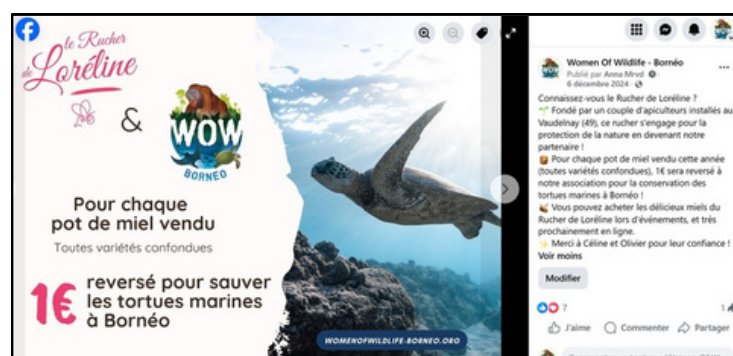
le Rucher de Loréline

&

WOW
BORNEO

Pour chaque pot de miel vendu

Toutes variétés confondues

1€ reversé pour sauver les tortues marines à Bornéo

WOMENOFWILDLIFE-BORNEO.ORG

Women Of Wildlife - Bornéo
Publié par Anna Mrvd
6 décembre 2024

Connaissez-vous le Rucher de Loréline ?
Fondé par un couple d'apiculteurs installés au Vaudelnay (49), ce rucher s'engage pour la protection de la nature en devenant notre partenaire !
Pour chaque pot de miel vendu cette année (toutes variétés confondues), 1€ sera reversé à notre association pour la conservation des tortues marines à Bornéo !
Vous pouvez acheter les délicieux miels du Rucher de Loréline lors d'événements, et très prochainement en ligne.
Merci à Céline et Olivier pour leur confiance !
Voir moins

Modifier

7
1

J'aime
Commenter
Partager